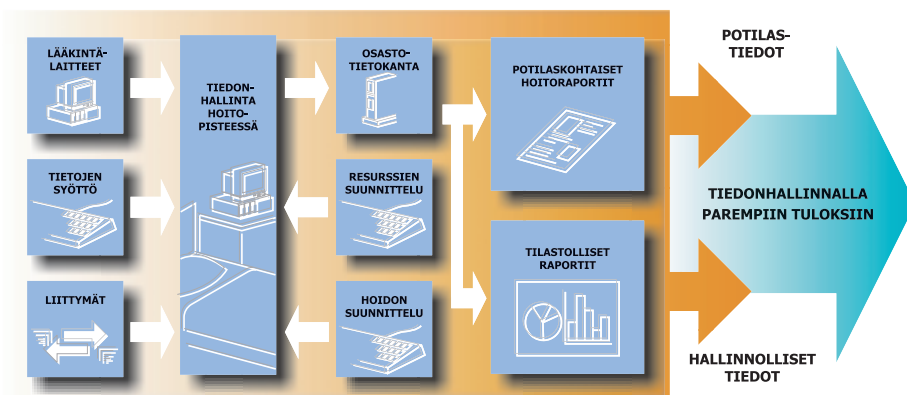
LÄÄKINTÄ-LAITTEET

TIETOJEN SYÖTTÖ

LIITTYMÄT

TIEDON-HALLINTA HOITO-PISTEESSÄ

OSASTO-TIETOKANTA

RESURSSIEN SUUNNITTELU

HOIDON SUUNNITTELU

POTILASKOHTAISET HOITORAPORTIT

TILASTOLLISET RAPORTIT

POTILAS-TIEDOT

TIEDONHALLINNALLA PAREMPIIN TULOKSIIN

HALLINNOLLISET TIEDOT